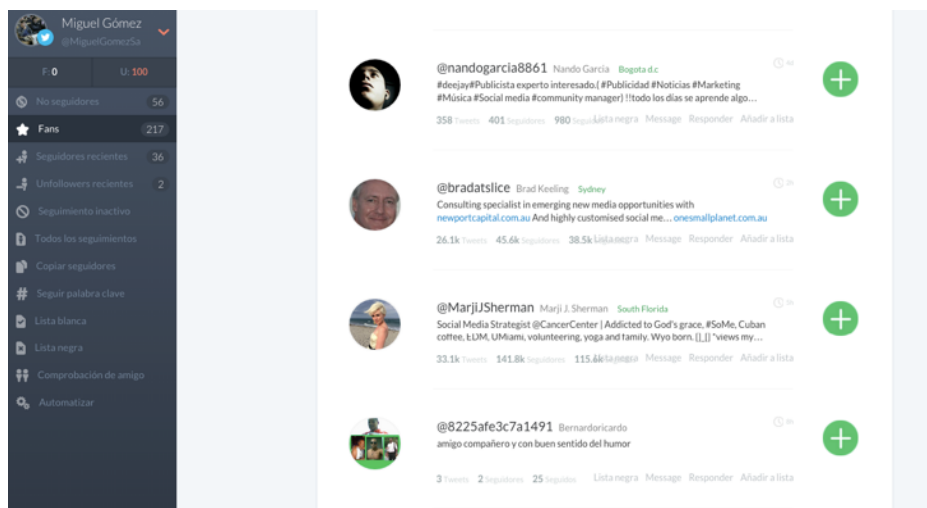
Miguel Gómez
@MiguelGomezSa

F: 0
U: 100

No seguidores 56
Fans 217
Seguidores recientes 36
Unfollowers recientes 2
Seguimiento inactivo
Todos los seguimientos
Copiar seguidores
Seguir palabra clave
Lista blanca
Lista negra
Comprobación de amigo
Automatizar

@nandogarcia8861 Nando García Bogota d.c
#deejay#Publicista experto interesado.( #Publicidad #Noticias #Marketing #Música #Social media #community manager) !!todo los días se aprende algo…
358 Tweets 401 Seguidores 980 Seguidos Lista negra Message Responder Añadir a lista

@bradatslice Brad Keeling Sydney
Consulting specialist in emerging new media opportunities with newportcapital.com.au And highly customised social me… onesmallplanet.com.au
26.1k Tweets 45.6k Seguidores 38.5k Lista negra Message Responder Añadir a lista

@MarjiJSherman Marji J. Sherman South Florida
Social Media Strategist @CancerCenter | Addicted to God's grace, #SoMe, Cuban coffee, EDM, UMiami, volunteering, yoga and family. Wyo born. [|_|] "views my…
33.1k Tweets 141.8k Seguidores 115.6k Lista negra Message Responder Añadir a lista

@8225afe3c7a1491 Bernardoricardo
amigo compañero y con buen sentido del humor
3 Tweets 2 Seguidores 25 Seguidos Lista negra Message Responder Añadir a lista